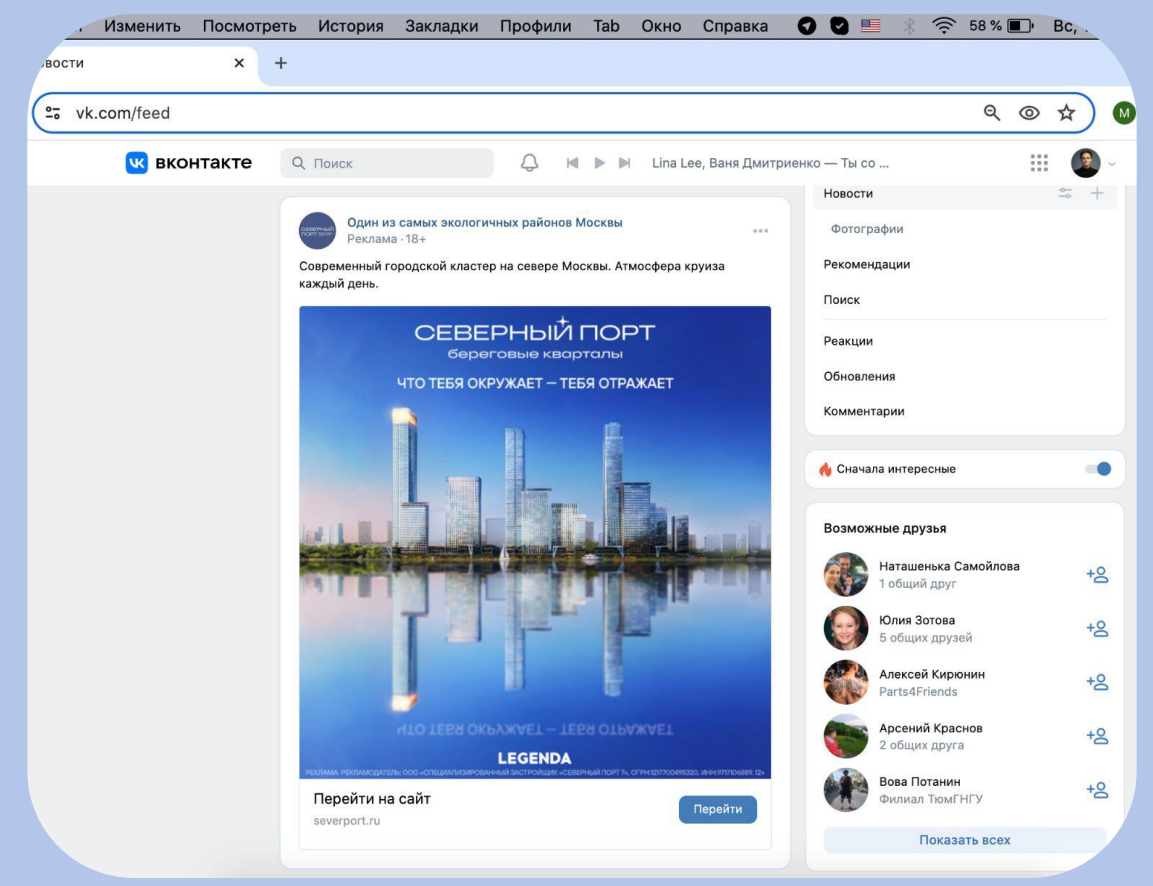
Изменить Посмотреть История Закладки Профили Tab Окно Справка 58 % Вс,

овости ×

vk.com/feed

M

вконтакте Поиск Lina Lee, Ваня Дмитриенко — Ты со ...

Один из самых экологичных районов Москвы
Реклама · 18+

Современный городской кластер на севере Москвы. Атмосфера круиза каждый день.

СЕВЕРНЫЙ ПОРТ
береговые кварталы
ЧТО ТЕБЯ ОКРУЖАЕТ – ТЕБЯ ОТРАЖАЕТ

ЧТО ТЕБЯ ОКРУЖАЕТ – ТЕБЯ ОТРАЖАЕТ

LEGENDA

РЕКЛАМА. РЕКЛАМОДАТЕЛЬ: ООО «СПЕЦИАЛИЗИРОВАННЫЙ ЗАСТРОЙЩИК «СЕВЕРНЫЙ ПОРТ 7», ОГРН:1217700495320, ИНН:9717106889. 12+

Перейти на сайт
severport.ru
Перейти

Новости
Фотографии
Рекомендации
Поиск
Реакции
Обновления
Комментарии

Сначала интересные

Возможные друзья
Наташенька Самойлова
1 общий друг
Юлия Зотова
5 общих друзей
Алексей Кирюнин
Parts4Friends
Арсений Краснов
2 общих друга
Вова Потанин
Филиал ТюмГНГУ
Показать всех